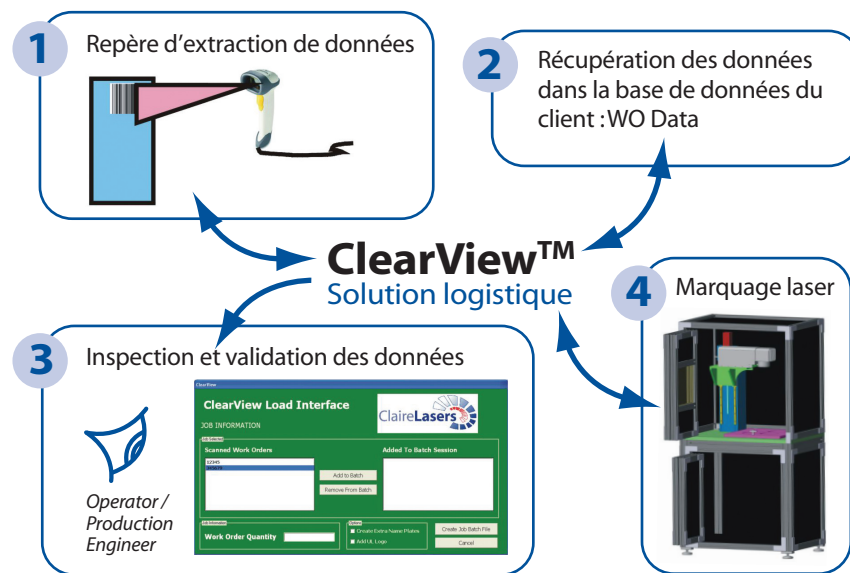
1 Repère d'extraction de données

2 Récupération des données dans la base de données du client : WO Data

ClearView™
Solution logistique

4 Marquage laser

3 Inspection et validation des données

ClearView
ClearView Load Interface
JOB INFORMATION
ClaireLasers
Job Selected
Scanned Work Orders
12345
Add to Batch
Remove From Batch
Added To Batch Session
Job Information
Work Order Quantity
Options
Create Extra Name Plates
Add UL Logo
Create Job Batch File
Cancel

Operator / Production Engineer